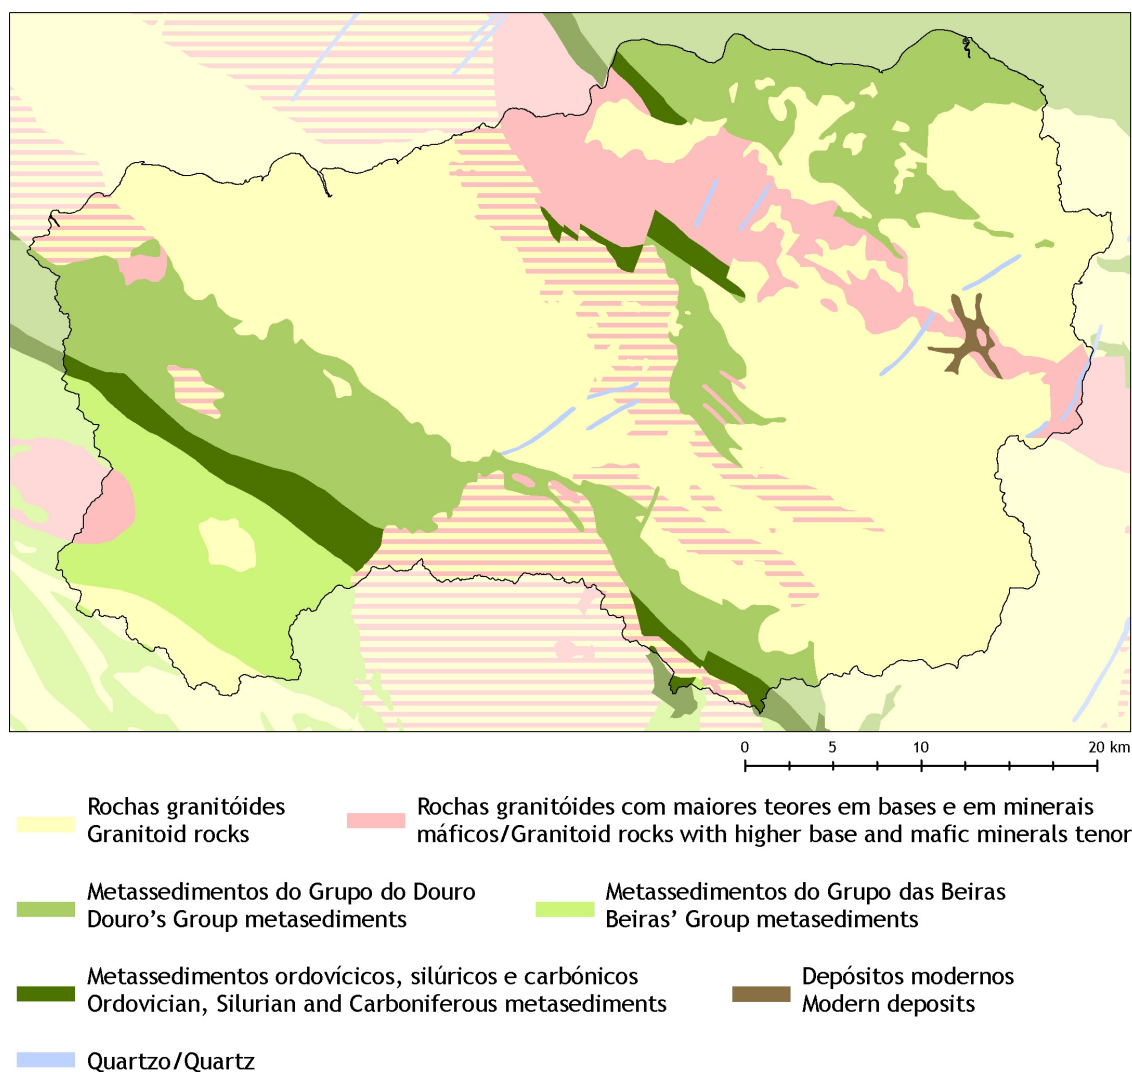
0 5 10 20 km

Rochas granitóides
Granitoid rocks

Rochas granitóides com maiores teores em bases e em minerais máficos/Granitoid rocks with higher base and mafic minerals tenor

Metassedimentos do Grupo do Douro
Douro's Group metasediments

Metassedimentos do Grupo das Beiras
Beiras' Group metasediments

Metassedimentos ordovícicos, silúricos e carbónicos
Ordovician, Silurian and Carboniferous metasediment

Depósitos modernos
Modern deposits

Quartzo/Quartz